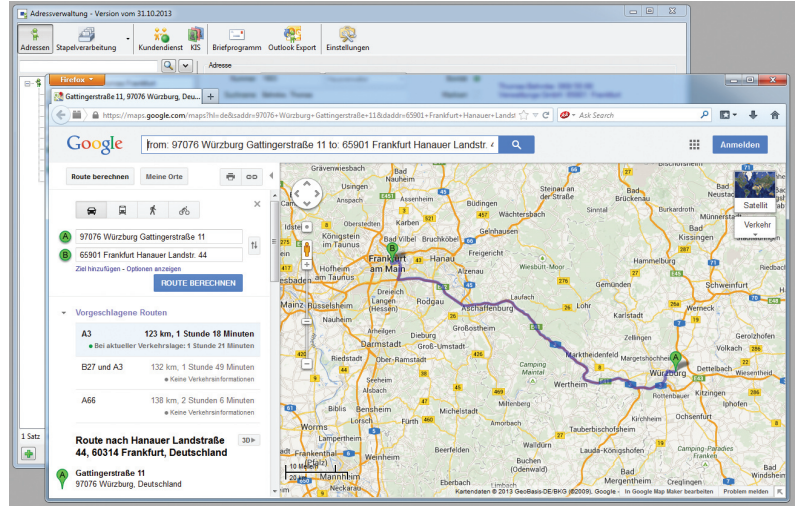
Adressverwaltung - Version vom 31.10.2013

Adressen | Stapelverarbeitung | Kundendienst | KIS | Briefprogramm | Outlook Export | Einstellungen

Adresse

1 Satz

Firefox

Gattingerstraße 11, 97076 Würzburg, Deu... +

https://maps.google.com/maps?hl=de&saddr=97076+Würzburg+Gattingerstraße+11&daddr=65901+Frankfurt+Hanauer+Landstr

Ask Search

Google | from: 97076 Würzburg Gattingerstraße 11 to: 65901 Frankfurt Hanauer Landstr. 4 | Anmelden

Route berechnen | Meine Orte

A 97076 Würzburg Gattingerstraße 11
B 65901 Frankfurt Hanauer Landstr. 44

Ziel hinzufügen - Optionen anzeigen

ROUTE BERECHNEN

Vorgeschlagene Routen

A3 | 123 km, 1 Stunde 18 Minuten
Bei aktueller Verkehrslage: 1 Stunde 21 Minuten

B27 und A3 | 132 km, 1 Stunde 49 Minuten
Keine Verkehrsinformationen

A66 | 138 km, 2 Stunden 6 Minuten
Keine Verkehrsinformationen

Route nach Hanauer Landstraße 44, 60314 Frankfurt, Deutschland | 3D

A Gattingerstraße 11
97076 Würzburg, Deutschland

Satellit
Verkehr

Grävenwiesbach, Bad Nauheim, Friedberg, Königstein im Taunus, Bad Vilbel, Bruchköbel, Frankfurt am Main, Hofheim am Taunus, Offenbach, Hanau, Alzenau, Freigericht, Wächtersbach, Schlüchtern, Bad Brückenau, Bad Kissingen, Schweinfurt, Gemünden, Lohr, Karlstadt, Aschaffenburg, Laufach, Rüsselsheim, Mainz, Dreieich, Langen (Hessen), Rodgau, Großostheim, Darmstadt, Dieburg, Groß-Umstadt, Ober-Ramstadt, Riedstadt, Marktheidenfeld, Margetshöchheim, Würzburg, Dettelbach, Kitzingen, Ochsenfurt, Wertheim, Miltenberg, Amorbach, Michelstadt, Erbach, Bensheim, Lorsch, Worms, Wald-Michelbach, Tauberbischofsheim, Lauda-Königshofen, Mannheim, Bibles, Lampertheim, Walldürn, Buchen, Rottenbauer, Wiesbaden, Bad Neustadt, Wiesbach, Münnerstadt, Hammelburg, Bad Orb, Bad Soden-Salmünster, Obertshausen, Geiselbach

10 Meilen
20 km

Kartendaten © 2013 GeoBasis-DE/BKG (©2009), Google - In Google Map Maker bearbeiten | Problem melden